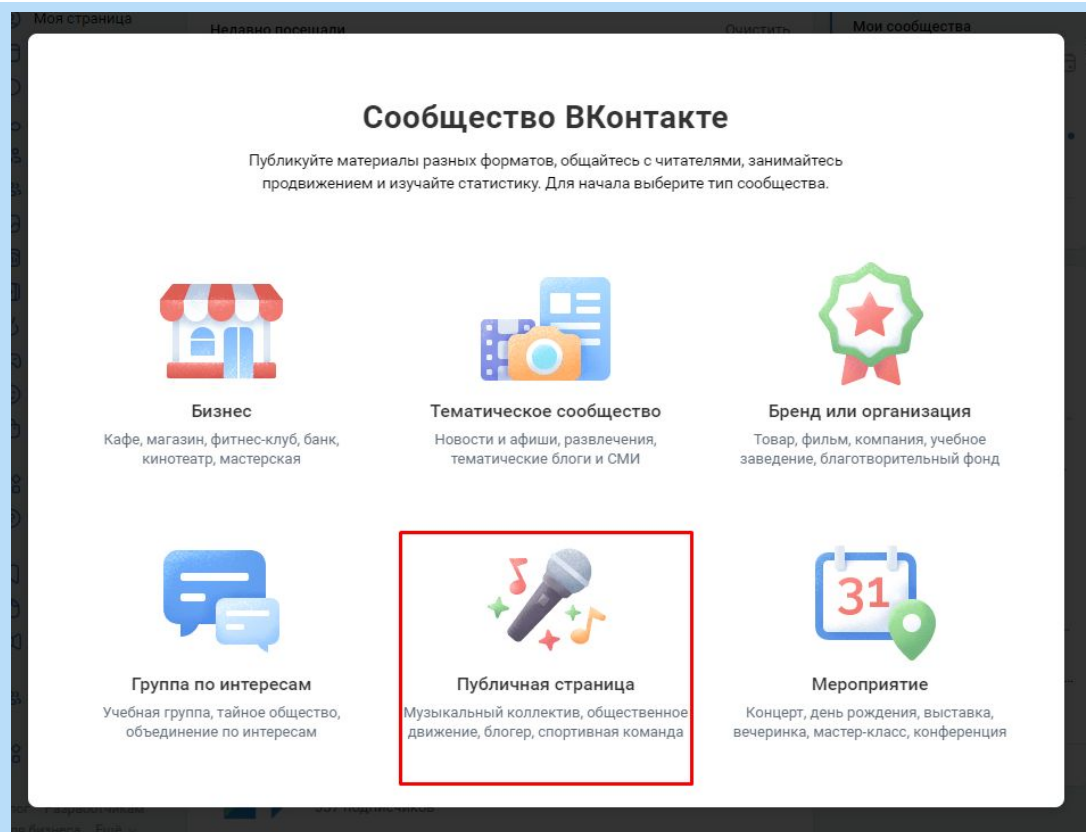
Моя страница

Недавно посещали

Очистить

Мои сообщества

Сообщество ВКонтакте

Публикуйте материалы разных форматов, общайтесь с читателями, занимайтесь продвижением и изучайте статистику. Для начала выберите тип сообщества.

Бизнес

Кафе, магазин, фитнес-клуб, банк, кинотеатр, мастерская

Тематическое сообщество

Новости и афиши, развлечения, тематические блоги и СМИ

Бренд или организация

Товар, фильм, компания, учебное заведение, благотворительный фонд

Группа по интересам

Учебная группа, тайное общество, объединение по интересам

Публичная страница

Музыкальный коллектив, общественное движение, блогер, спортивная команда

31

Мероприятие

Концерт, день рождения, выставка, вечеринка, мастер-класс, конференция